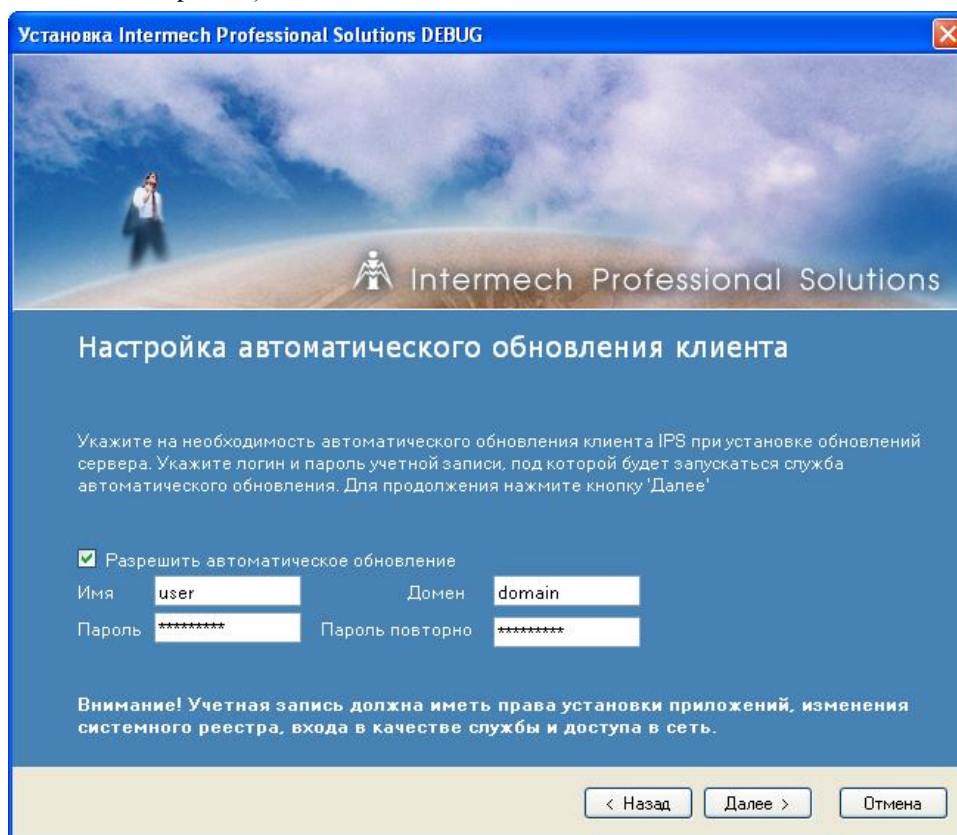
Установка Intermech Professional Solutions DEBUG

Intermech Professional Solutions

Настройка автоматического обновления клиента

Укажите на необходимость автоматического обновления клиента IPS при установке обновлений сервера. Укажите логин и пароль учетной записи, под которой будет запускаться служба автоматического обновления. Для продолжения нажмите кнопку 'Далее'

Разрешить автоматическое обновление

Имя user

Домен domain

Пароль *********

Пароль повторно *********

Внимание! Учетная запись должна иметь права установки приложений, изменения системного реестра, входа в качестве службы и доступа в сеть.

< Назад

Далее >

Отмена